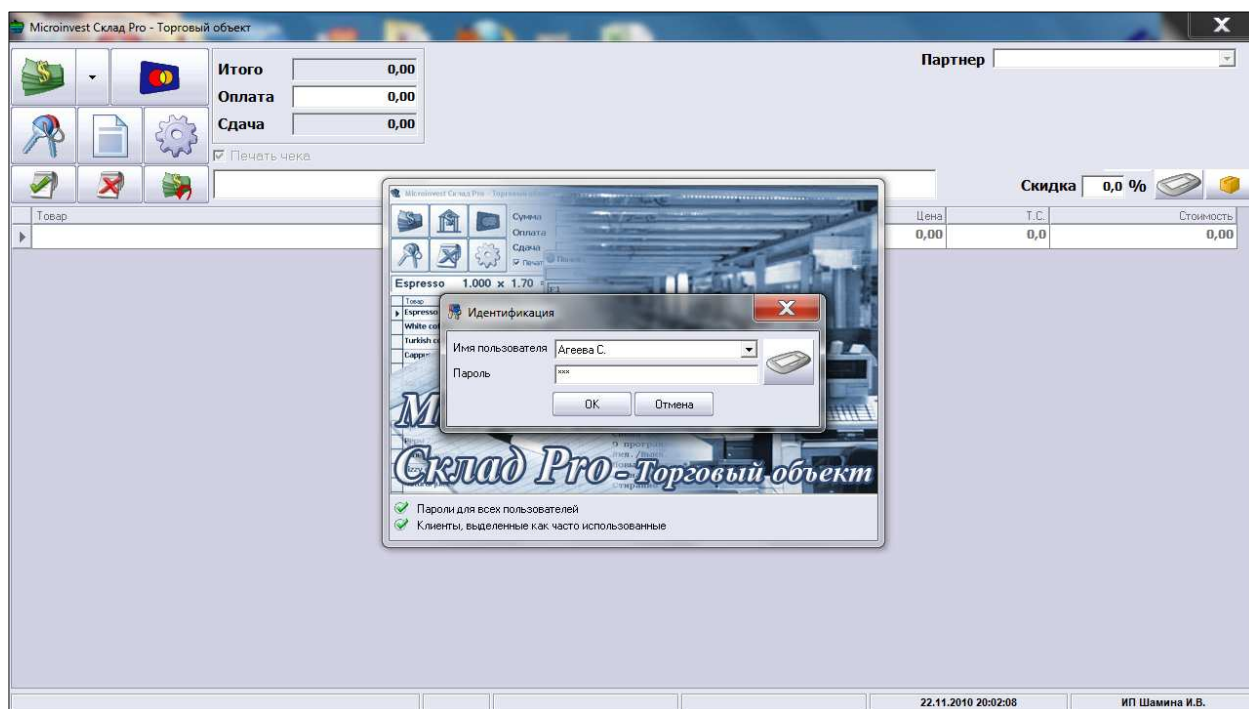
Microinvest Склад Pro - Торговый объект

Итого 0,00
Оплата 0,00
Сдача 0,00
Печать чека

Партнер

Скидка 0,0 %

| Товар | Цена | Т.С. | Стоимость |
|---|---|---|---|
| | 0,00 | 0,0 | 0,00 |

Microinvest Склад Pro - Торговый объект
Сумма
Оплата
Сдача
Печать
Espresso 1.000 x 1.70
Товар
Espresso
White co
Turkish c
Capp

Идентификация
Имя пользователя Агеева С.
Пароль ***
OK Отмена

M
Склад Pro - Торговый объект

Пароли для всех пользователей
Клиенты, выделенные как часто использованные

22.11.2010 20:02:08
ИП Шамина И.В.